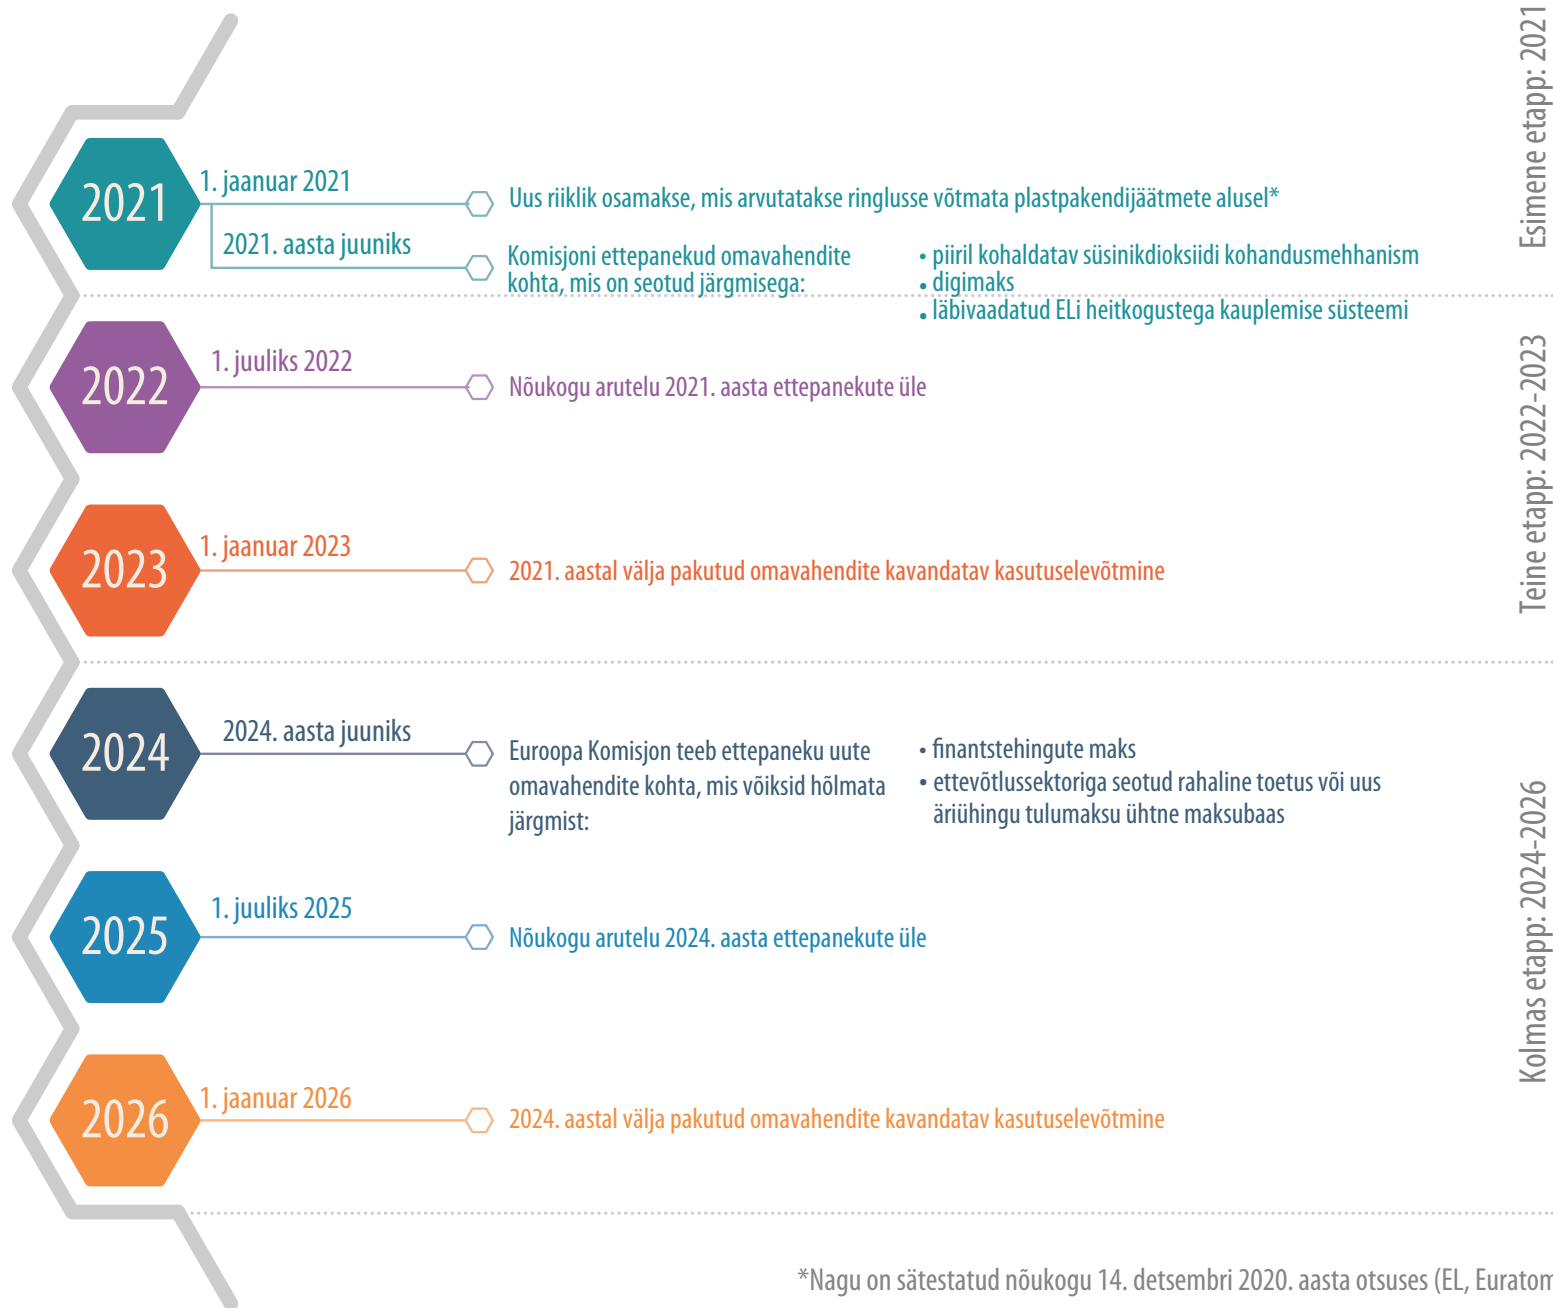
Esimene etapp: 2021

2021

1. jaanuar 2021

Uus riiklik osamakse, mis arvutatakse ringlusse võtmata plastpakendijäätmete alusel*

2021. aasta juuniks

Komisjoni ettepanekud omavahendite kohta, mis on seotud järgmisega:

• piiril kohaldatav süsinikdioksiidi kohandusmehhanism
• digimaks
• läbivaadatud ELi heitkogustega kauplemise süsteemi

Teine etapp: 2022–2023

2022

1. juuliks 2022

Nõukogu arutelu 2021. aasta ettepanekute üle

2023

1. jaanuar 2023

2021. aastal välja pakutud omavahendite kavandatav kasutuselevõtmine

Kolmas etapp: 2024–2026

2024

2024. aasta juuniks

Euroopa Komisjon teeb ettepaneku uute omavahendite kohta, mis võiksid hõlmata järgmist:

• finantstehingute maks
• ettevõtlussektoriga seotud rahaline toetus või uus äriühingu tulumaksu ühtne maksubaas

2025

1. juuliks 2025

Nõukogu arutelu 2024. aasta ettepanekute üle

2026

1. jaanuar 2026

2024. aastal välja pakutud omavahendite kavandatav kasutuselevõtmine

*Nagu on sätestatud nõukogu 14. detsembri 2020. aasta otsuses (EL, Euratom